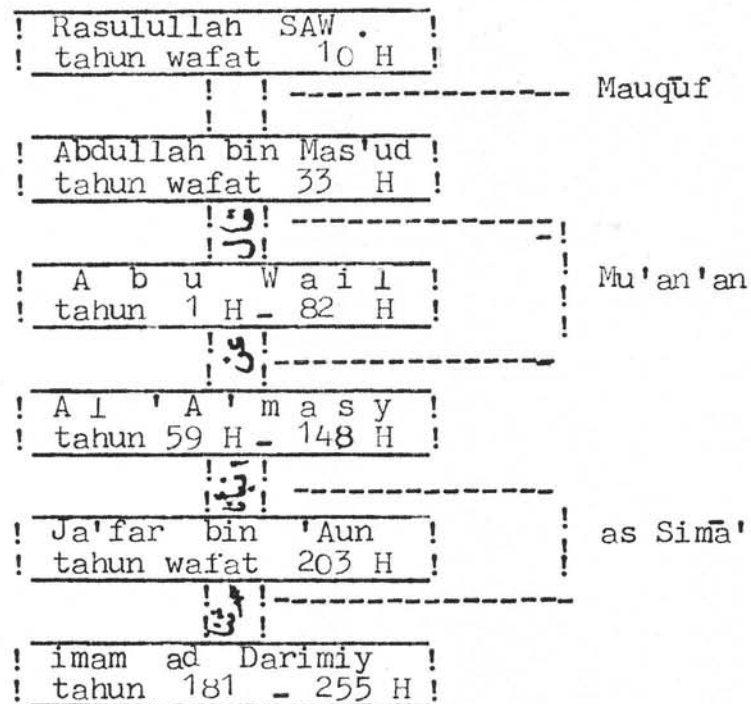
Rasulullah SAW .
tahun wafat 10 H

Mauqūf

Abdullah bin Mas'ud
tahun wafat 33 H

عن

A b u W a i l
tahun 1 H - 82 H

Mu'an'an

عن

A l ' A ' m a s y
tahun 59 H - 148 H

ثنا

Ja'far bin 'Aun
tahun wafat 203 H

as Simā'

أنا

imam ad Darimiy
tahun 181 - 255 H